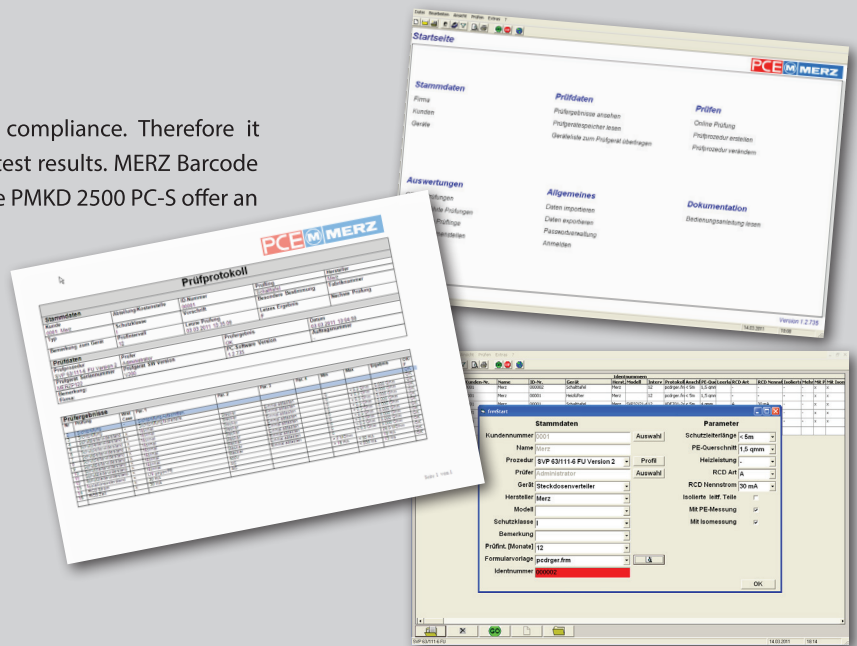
compliance. Therefore it
test results. MERZ Barcode
e PMKD 2500 PC-S offer an

Datei Bearbeiten Ansicht Prüfen Extras ?

Startseite

PCE MERZ

Stammdaten
Firma
Kunden
Geräte

Prüfdaten
Prüfergebnisse ansehen
Prüfgerätespeicher lesen
Geräteliste zum Prüfgerät übertragen

Prüfen
Online Prüfung
Prüfprozedur erstellen
Prüfprozedur verändern

Auswertungen

Allgemeines
Daten importieren
Daten exportieren
Passwortverwaltung
Anmelden

Dokumentation
Bedienungsanleitung lesen

Version 1.2.735

PCE MERZ

Prüfprotokoll

Stammdaten

Prüfdaten

Prüfergebnisse

Stammdaten
Kundennummer 0001 Auswahl
Name Merz
Prozedur SVP 63/111-6 FU Version 2 Profil
Prüfer Administrator Auswahl
Gerät Steckdosenverteiler
Hersteller Merz
Modell
Schutzklasse I
Bemerkung
Prüfint. [Monate] 12
Formularvorlage pcdrger.frm
Identnummer 000002

Parameter
Schutzleiterlänge < 5m
PE-Querschnitt 1,5 qmm
Heizleistung
RCD Art A
RCD Nennstrom 30 mA
Isolierte leitf. Teile
Mit PE-Messung
Mit Isomessung

OK

14.03.2011 10:14